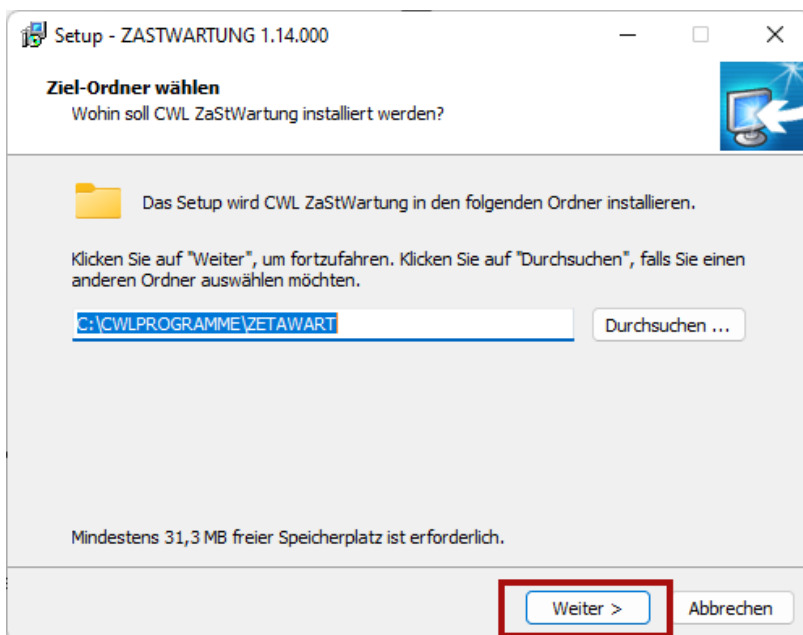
Setup - ZASTWARTUNG 1.14.000

Ziel-Ordner wählen
Wohin soll CWL ZaStWartung installiert werden?

Das Setup wird CWL ZaStWartung in den folgenden Ordner installieren.

Klicken Sie auf "Weiter", um fortzufahren. Klicken Sie auf "Durchsuchen", falls Sie einen anderen Ordner auswählen möchten.

C:\CWLPROGRAMME\ZETAWART

Durchsuchen ...

Mindestens 31,3 MB freier Speicherplatz ist erforderlich.

Weiter >

Abbrechen